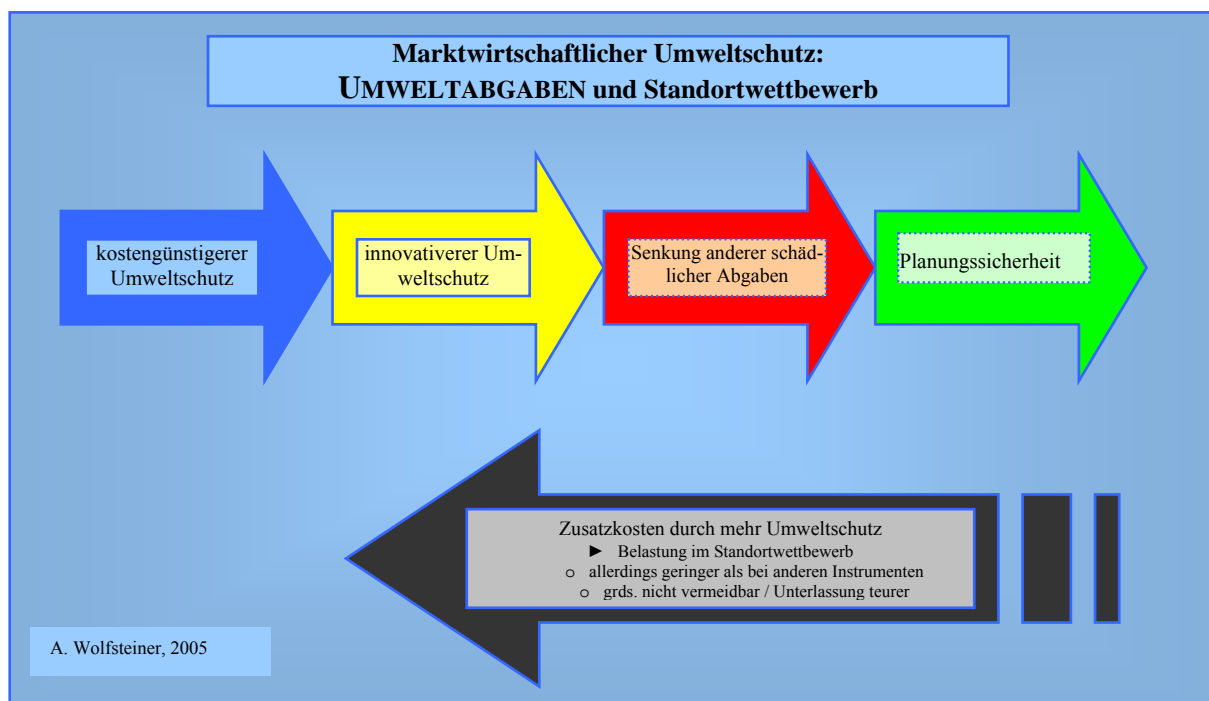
Marktwirtschaftlicher Umweltschutz:
UMWELTABGABEN und Standortwettbewerb

kostengünstigerer Umweltschutz

innovativerer Umweltschutz

Senkung anderer schädlicher Abgaben

Planungssicherheit

Zusatzkosten durch mehr Umweltschutz
► Belastung im Standortwettbewerb
o allerdings geringer als bei anderen Instrumenten
o grds. nicht vermeidbar / Unterlassung teurer

A. Wolfsteiner, 2005